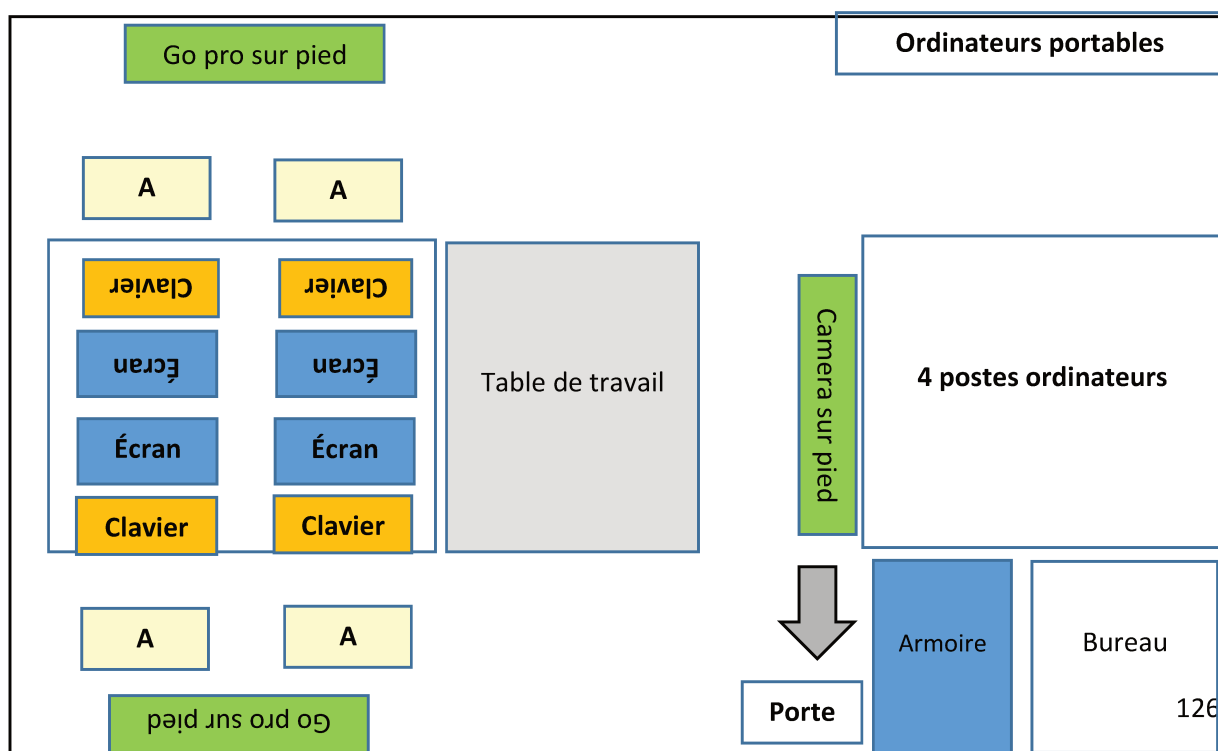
Go pro sur pied

Ordinateurs portables

A

A

Clavier

Clavier

Écran

Écran

Table de travail

Camera sur pied

4 postes ordinateurs

Écran

Écran

Clavier

Clavier

A

A

Armoire

Bureau

Go pro sur pied

Porte

126